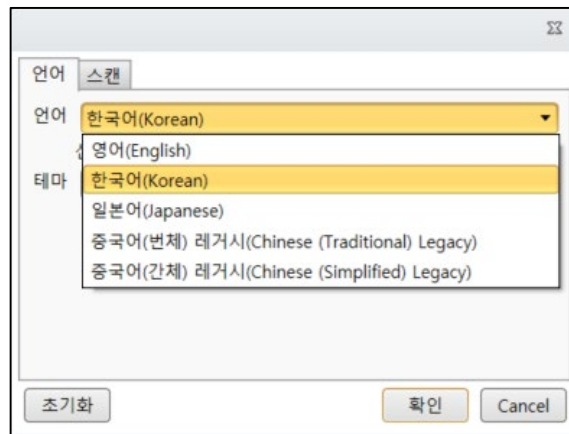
언어 스캔

언어 한국어(Korean)

영어(English)
한국어(Korean)
일본어(Japanese)
중국어(번체) 레거시(Chinese (Traditional) Legacy)
중국어(간체) 레거시(Chinese (Simplified) Legacy)

테마

초기화 확인 Cancel